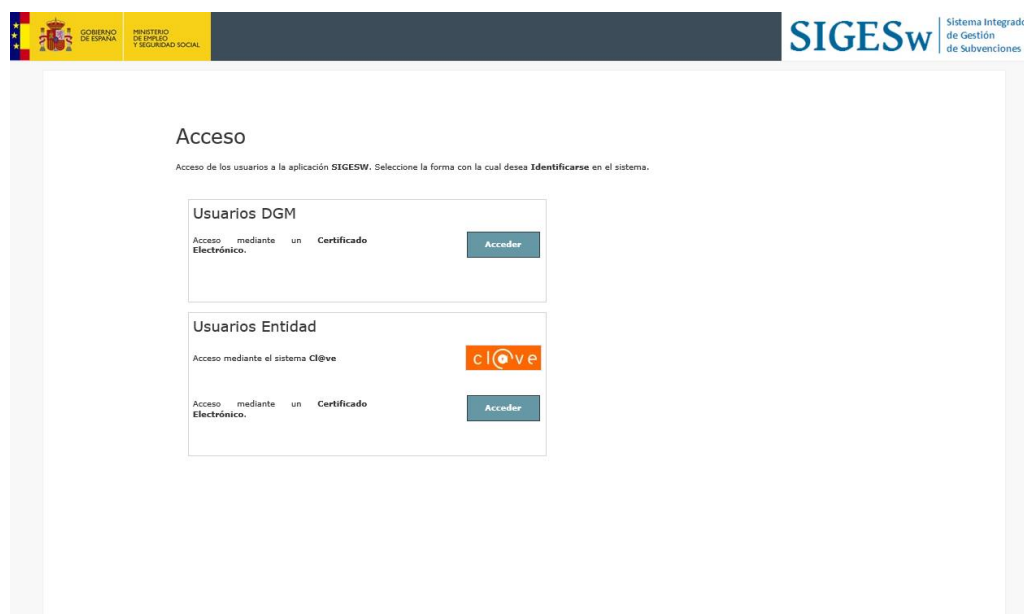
GOBIERNO DE ESPAÑA

MINISTERIO DE EMPLEO Y SEGURIDAD SOCIAL

SIGESw

Sistema Integrado de Gestión de Subvenciones

Acceso

Acceso de los usuarios a la aplicación SIGESW. Seleccione la forma con la cual desea Identificarse en el sistema.

Usuarios DGM

Acceso mediante un Certificado Electrónico.

Acceder

Usuarios Entidad

Acceso mediante el sistema Cl@ve

cl@ve

Acceso mediante un Certificado Electrónico.

Acceder